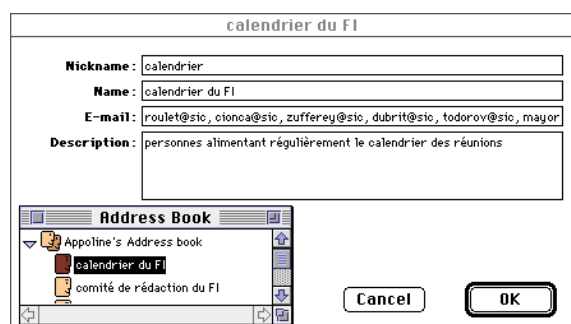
calendrier du FI

Nickname: calendrier

Name: calendrier du FI

E-mail: roulet@sic, cionca@sic, zufferey@sic, dubrit@sic, todorov@sic, mayor

Description: personnes alimentant régulièrement le calendrier des réunions

Address Book

Appoline's Address book

calendrier du FI

comité de rédaction du FI

Cancel

OK